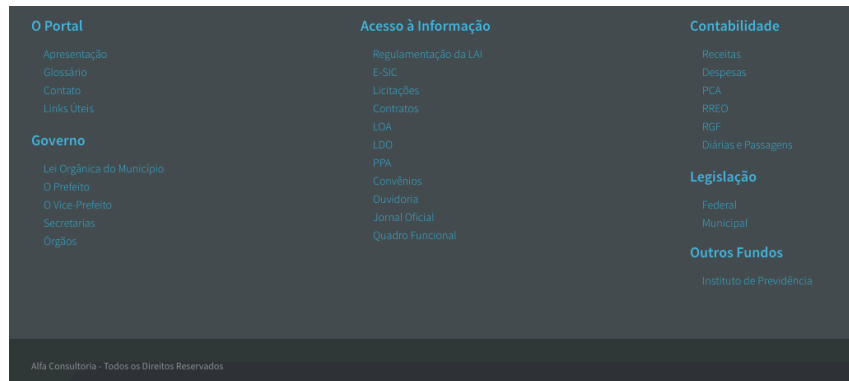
O Portal

Apresentação
Glossário
Contato
Links Úteis

Governo

Lei Orgânica do Município
O Prefeito
O Vice-Prefeito
Secretarias
Órgãos

Acesso à Informação

Regulamentação da LAI
E-SIC
Licitações
Contratos
LOA
LDO
PPA
Convênios
Ouvidoria
Jornal Oficial
Quadro Funcional

Contabilidade

Receitas
Despesas
PCA
RREO
RGF
Diárias e Passagens

Legislação

Federal
Municipal

Outros Fundos

Instituto de Previdência

Alfa Consultoria - Todos os Direitos Reservados